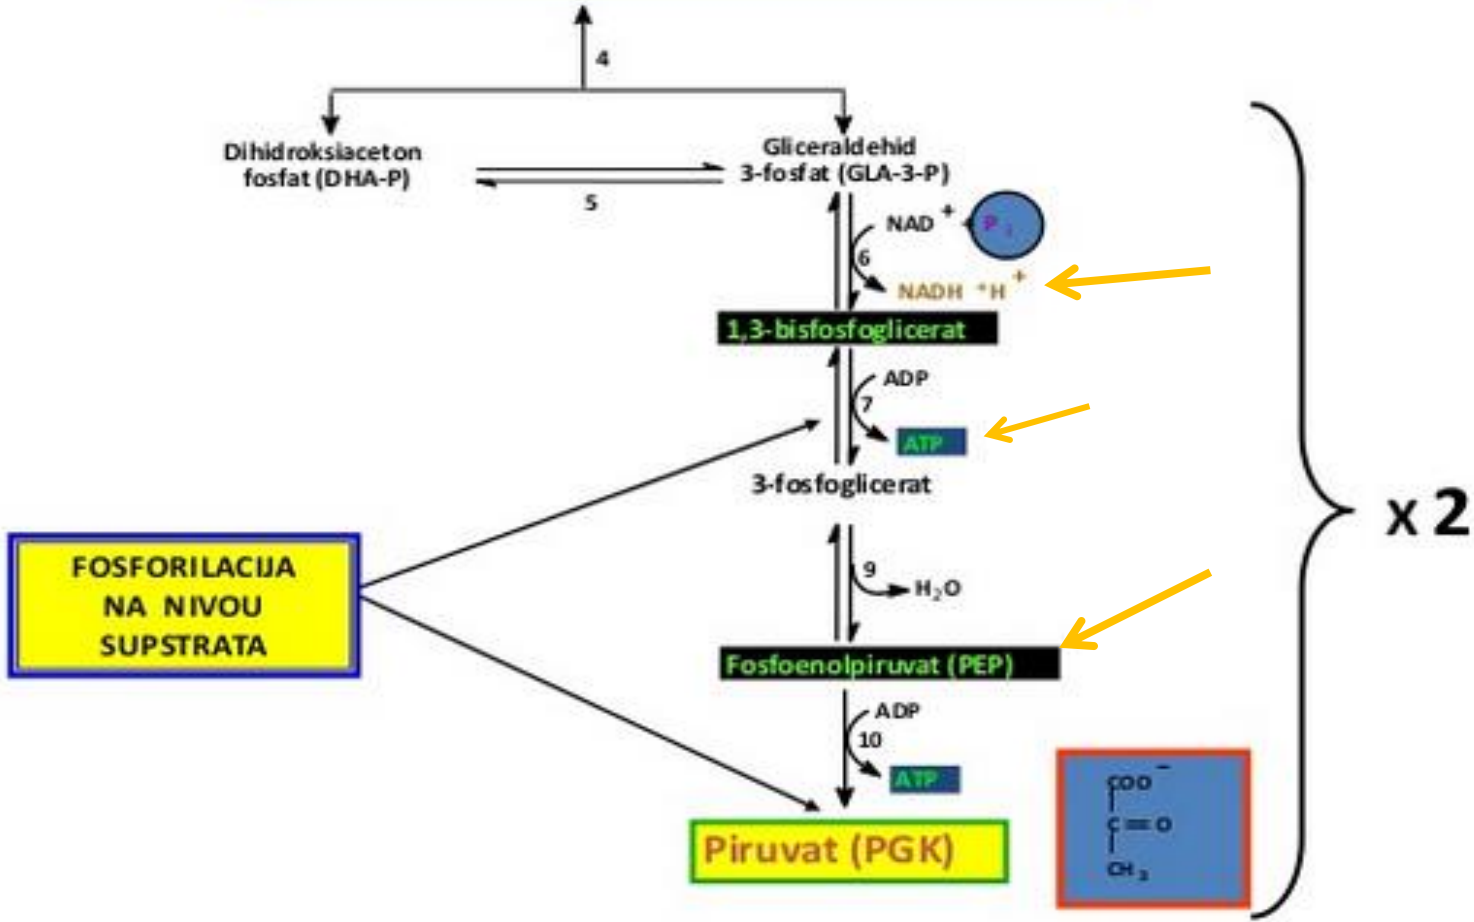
4

Dihidroksiaceton fosfat (DHA-P)

5

Gliceraldehid 3-fosfat (GLA-3-P)

NAD$^+$ P$_i$

6

NADH $^+$H$^+$

1,3-bisfosfoglicerat

ADP

7

ATP

3-fosfoglicerat

9

$H_2O$

Fosfoenolpiruvat (PEP)

ADP

10

ATP

FOSFORILACIJA NA NIVOU SUPSTRATA

Piruvat (PGK)

COO$^-$
C=O
CH$_3$

x 2